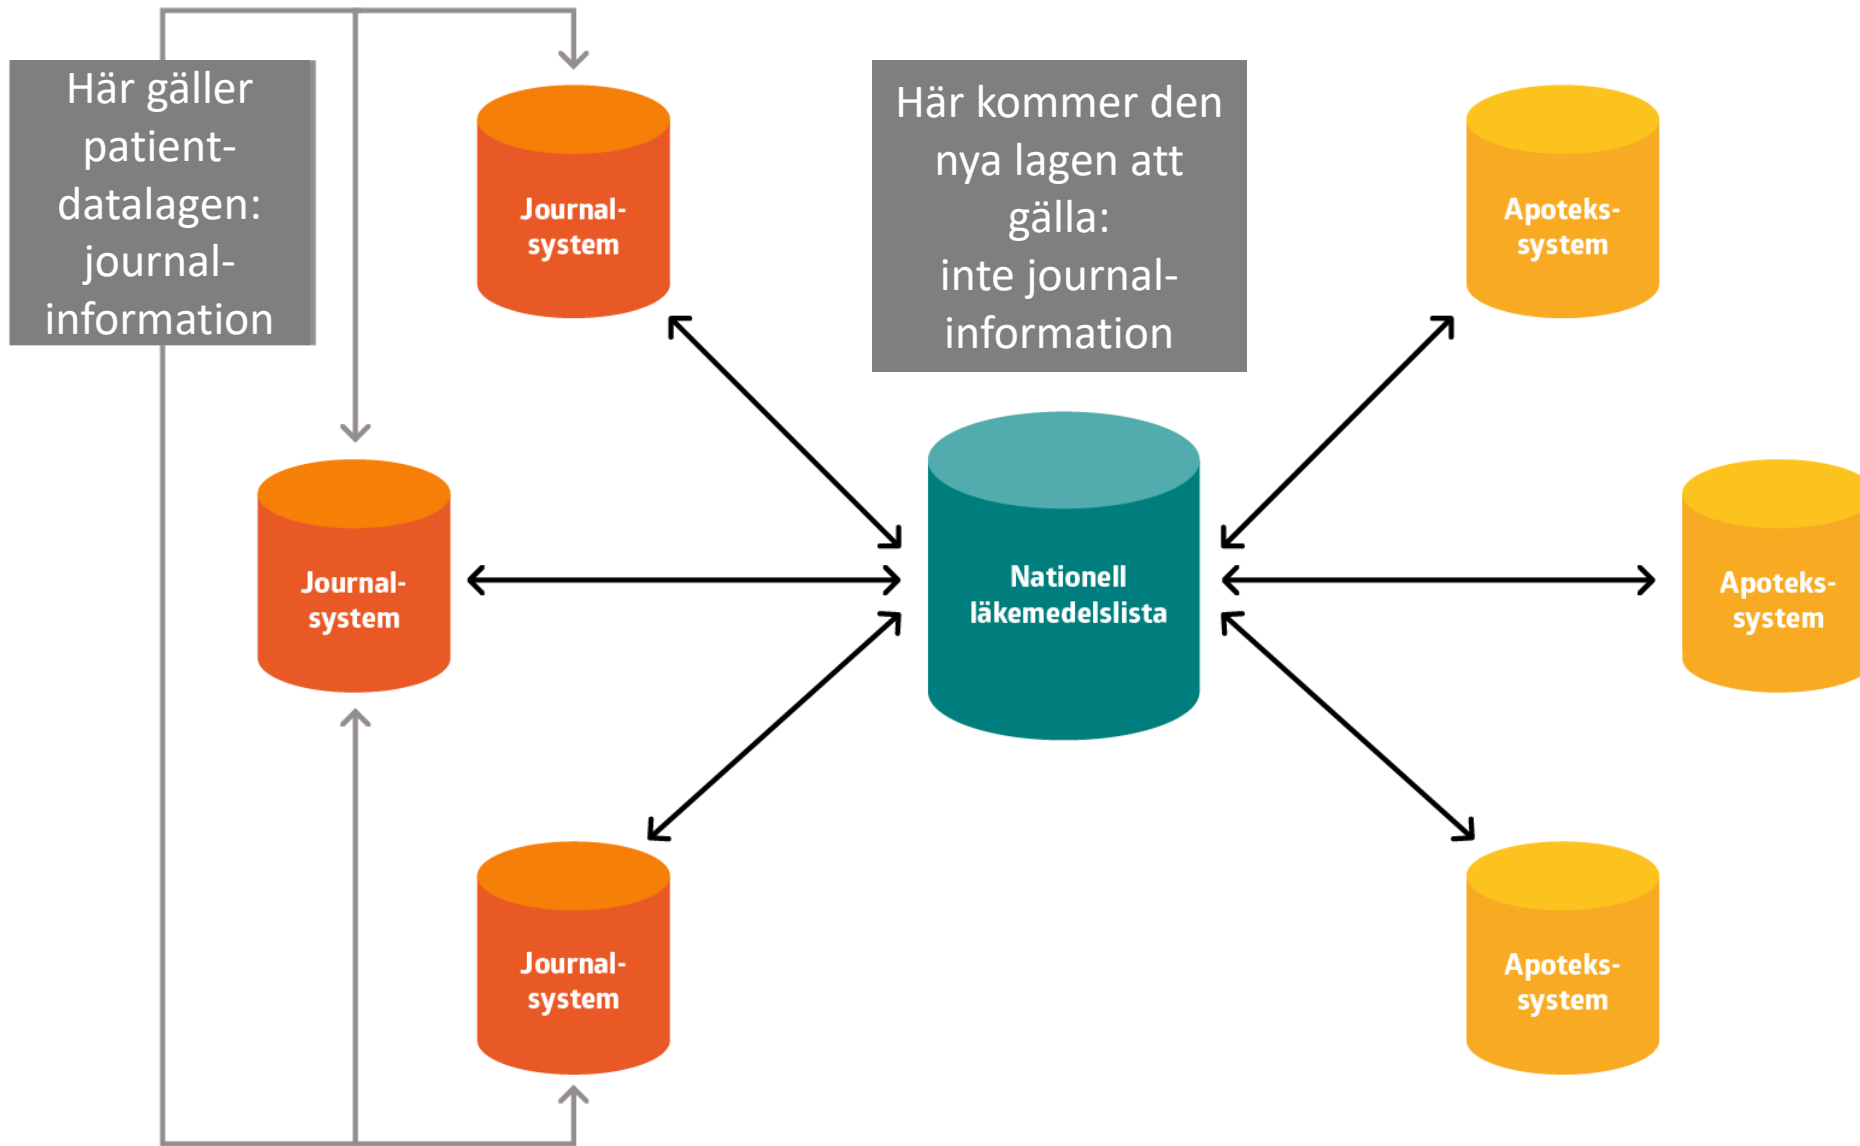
Här gäller patient-datalagen: journal-information

Journal-system

Här kommer den nya lagen att gälla: inte journal-information

Apoteks-system

Journal-system

Nationell läkemedelslista

Apoteks-system

Journal-system

Apoteks-system